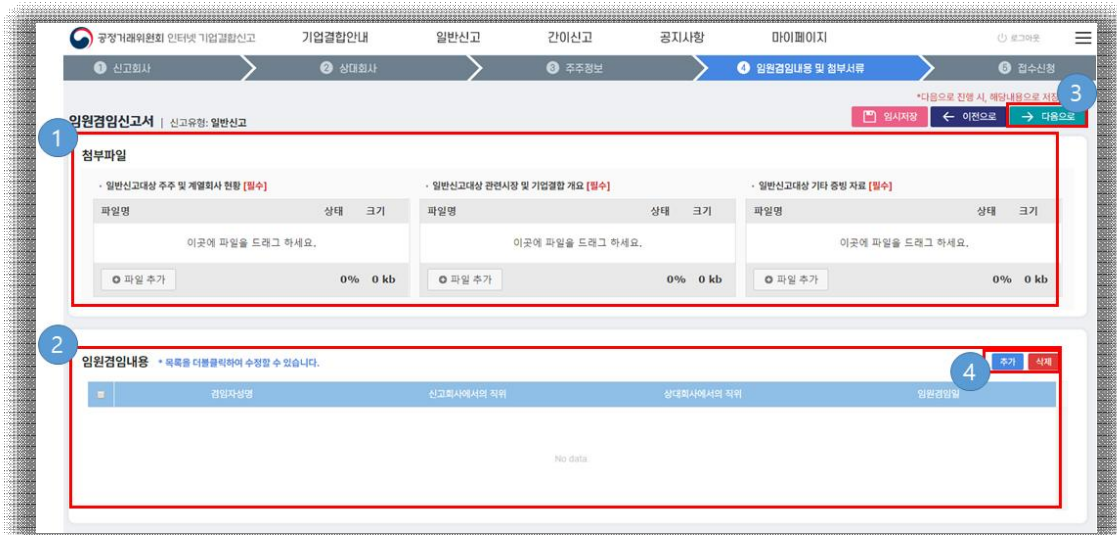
공정거래위원회 인터넷 기업결합신고

기업결합안내 일반신고 간이신고 공지사항 마이페이지

로그아웃

1 신고회사 2 상대회사 3 주주정보 4 임원겸임내용 및 첨부서류 5 접수신청

*다음으로 진행 시, 해당내용으로 저장

임원겸임신고서 | 신고유형: 일반신고

임시저장 ← 이전으로 → 다음으로

3

1

첨부파일

· 일반신고대상 주주 및 계열회사 현황 [필수]

| 파일명 | 상태 | 크기 |
|---|---|---|
| 이곳에 파일을 드래그 하세요. | | |
| 파일 추가 | 0% | 0 kb |

· 일반신고대상 관련시장 및 기업결합 개요 [필수]

| 파일명 | 상태 | 크기 |
|---|---|---|
| 이곳에 파일을 드래그 하세요. | | |
| 파일 추가 | 0% | 0 kb |

· 일반신고대상 기타 증빙 자료 [필수]

| 파일명 | 상태 | 크기 |
|---|---|---|
| 이곳에 파일을 드래그 하세요. | | |
| 파일 추가 | 0% | 0 kb |

2

임원겸임내용 * 목록을 더블클릭하여 수정할 수 있습니다.

4

추가 삭제

| | 겸임자성명 | 신고회사에서의 직위 | 상대회사에서의 직위 | 임원겸임일 |
|---|---|---|---|---|
| No data | | | | |